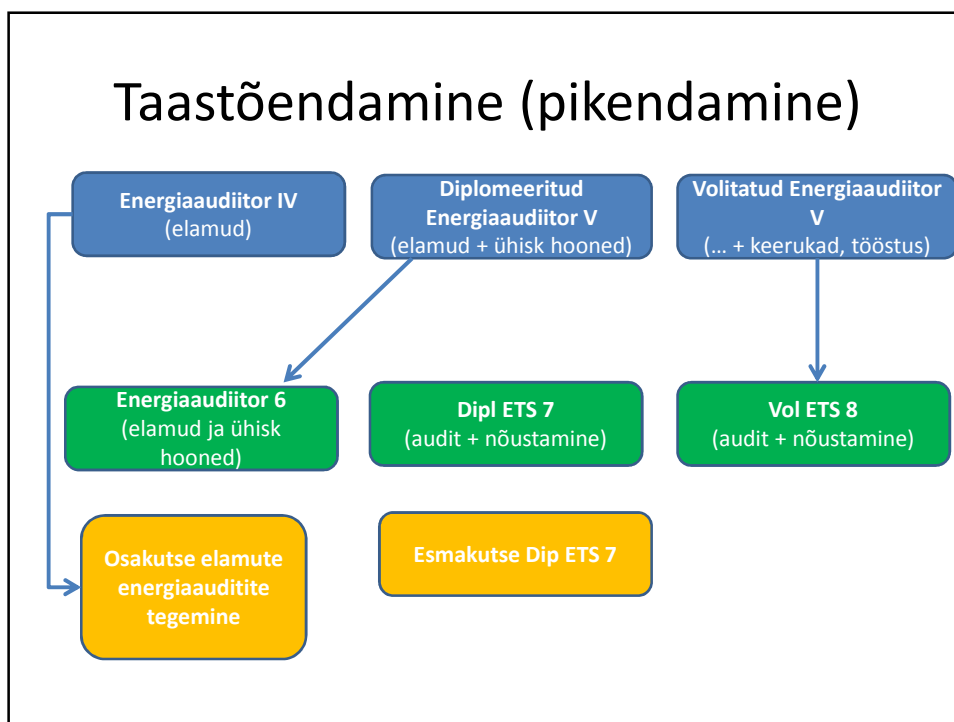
Taastõendamine (pikendamine)

Energiaaudiitor IV
(elamud)

Diplomeeritud Energiaaudiitor V
(elamud + ühisk hooned)

Volitatud Energiaaudiitor V
(… + keerukad, tööstus)

Energiaaudiitor 6
(elamud ja ühisk hooned)

Dipl ETS 7
(audit + nõustamine)

Vol ETS 8
(audit + nõustamine)

Osakutse elamute energiaauditite tegemine

Esmakutse Dip ETS 7